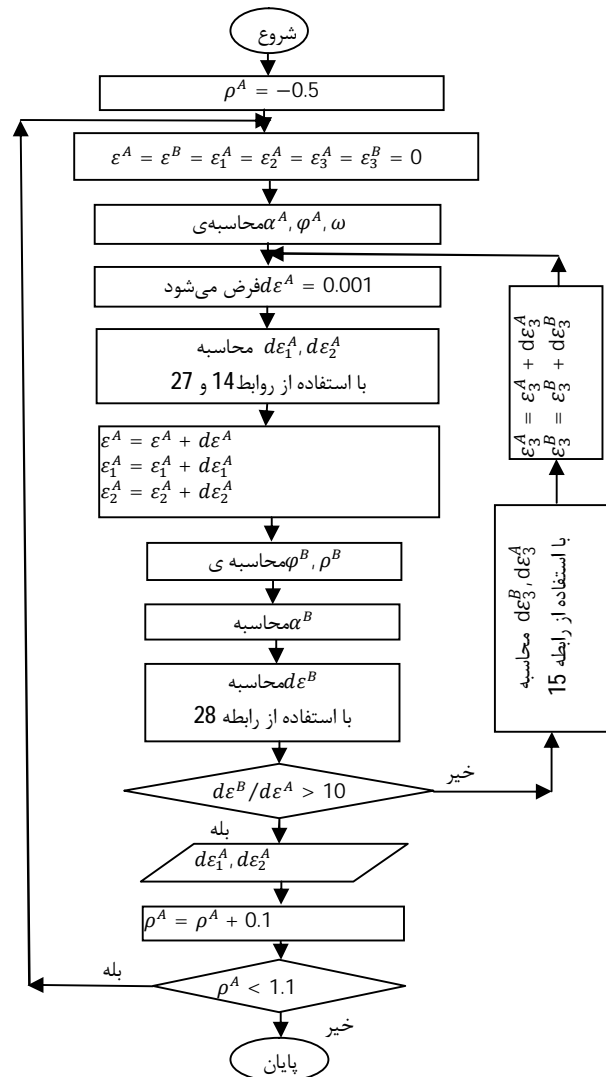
شروع

$\rho^A = -0.5$

$\varepsilon^A = \varepsilon^B = \varepsilon_1^A = \varepsilon_2^A = \varepsilon_3^A = \varepsilon_3^B = 0$

محاسبه‌ی $\alpha^A, \varphi^A, \omega$

فرض می‌شود $d\varepsilon^A = 0.001$

محاسبه $d\varepsilon_1^A, d\varepsilon_2^A$
با استفاده از روابط 14 و 27

$\varepsilon^A = \varepsilon^A + d\varepsilon^A$
$\varepsilon_1^A = \varepsilon_1^A + d\varepsilon_1^A$
$\varepsilon_2^A = \varepsilon_2^A + d\varepsilon_2^A$

محاسبه ی $\varphi^B, \rho^B$

محاسبه $\alpha^B$

محاسبه $d\varepsilon^B$
با استفاده از رابطه 28

$d\varepsilon^B / d\varepsilon^A > 10$

خیر

محاسبه $d\varepsilon_3^B, d\varepsilon_3^A$
با استفاده از رابطه 15

$\varepsilon_3^A = \varepsilon_3^A + d\varepsilon_3^A$
$\varepsilon_3^B = \varepsilon_3^B + d\varepsilon_3^B$

بله

$d\varepsilon_1^A, d\varepsilon_2^A$

$\rho^A = \rho^A + 0.1$

بله

$\rho^A < 1.1$

خیر

پایان